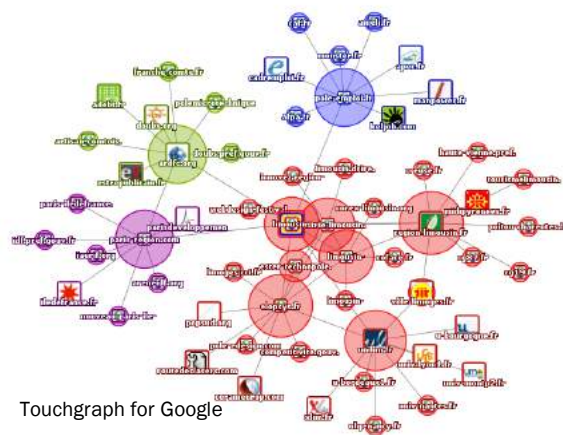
cjd.fr
anpe.fr
monster.fr
apec.fr
cadremploi.fr
pole-emploi.fr
manpower.fr
franche-comte.fr
afpa.fr
keljob.com
adebebe
doubs.org
polemploi-doubs
ardc.org
doubs.prefecture.fr
artisanat-comtois
extrapolitan.fr
limousin.fr
haute-vienne.pref
paris-ile-de-france
region-limousin.fr
iledefrance.fr
paris-region.com
reseau-limousin.org
limousin-tourisme
limoges.fr
aquitaine.fr
ville-limoges.fr
unilim.fr
tourisme-limousin
parisinfo.com
paysdelaloire.fr
univ-limoges.fr
unilim.fr
legifrance.gouv.fr
alumni
Touchgraph for Google